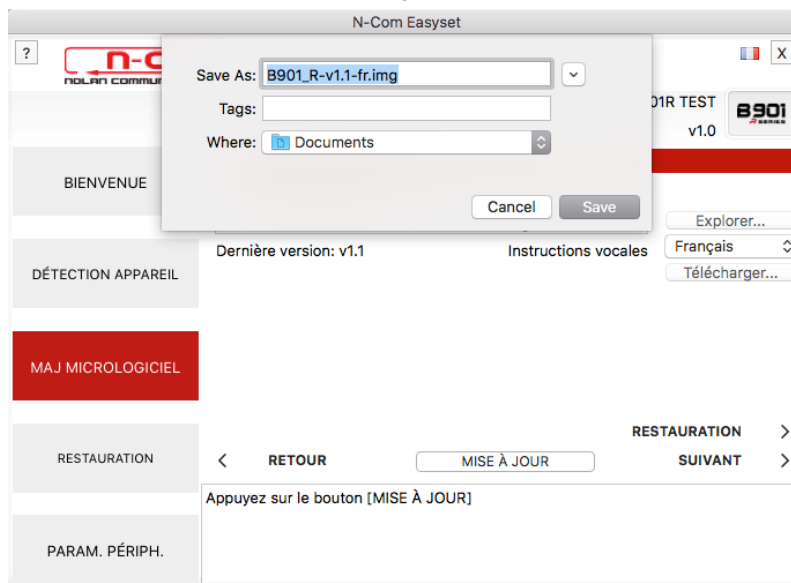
N-Com Easyset

?

n-C
NOLAN COMMU

Save As: B901_R-v1.1-fr.img

Tags:

Where: Documents

Cancel Save

X

01R TEST
v1.0

B901

BIENVENUE

Explorer...

Dernière version: v1.1

Instructions vocales

Français

Télécharger...

DÉTECTION APPAREIL

MAJ MICROLOGICIEL

RESTAURATION

RESTAURATION

<

RETOUR

MISE À JOUR

SUIVANT

>

>

Appuyez sur le bouton [MISE À JOUR]

PARAM. PÉRIPH.